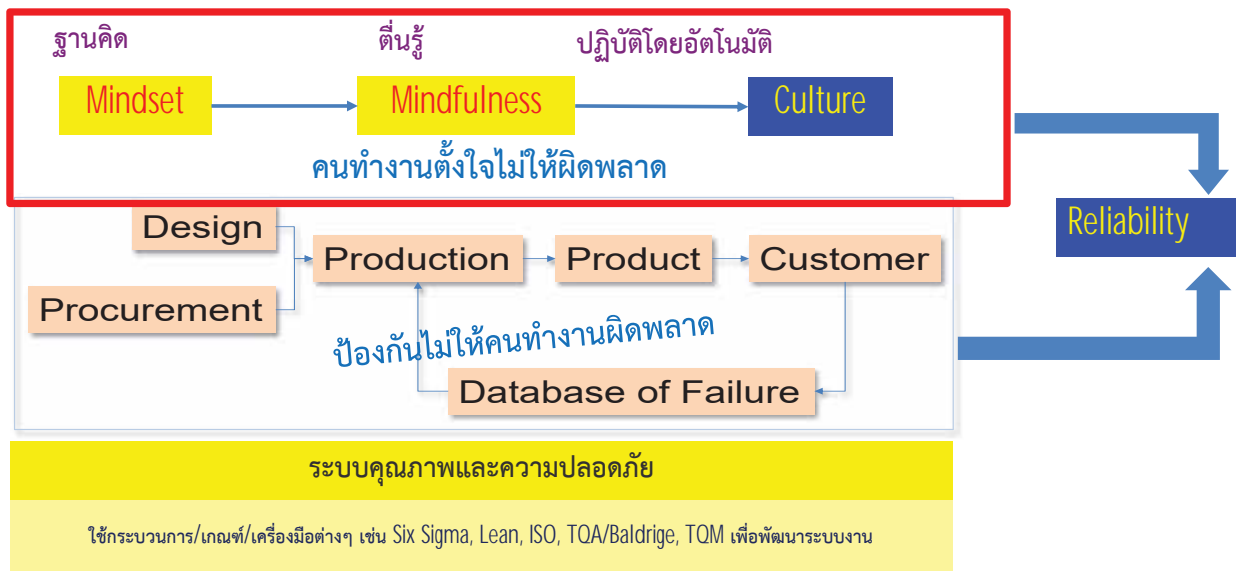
ฐานคิด

ตื่นรู้

ปฏิบัติโดยอัตโนมัติ

Mindset

Mindfulness

Culture

คนทำงานตั้งใจไม่ให้ผิดพลาด

Reliability

Design

Procurement

Production

Product

Customer

ป้องกันไม่ให้คนทำงานผิดพลาด

Database of Failure

ระบบคุณภาพและความปลอดภัย

ใช้กระบวนการ/เกณฑ์/เครื่องมือต่างๆ เช่น Six Sigma, Lean, ISO, TQA/Baldrige, TQM เพื่อพัฒนาระบบงาน